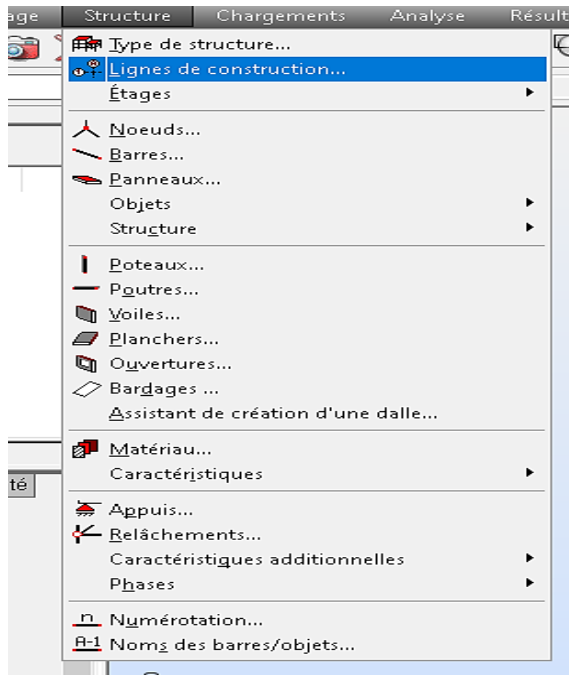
age Structure Chargements Analyse Résult

Type de structure...
Lignes de construction...
Étages
Noeuds...
Barres...
Panneaux...
Objets
Structure
Poteaux...
Poutres...
Voiles...
Planchers...
Ouvertures...
Bardages ...
Assistant de création d'une dalle...
Matériau...
Caractéristiques
Appuis...
Relâchements...
Caractéristiques additionnelles
Phases
Numérotation...
Noms des barres/objets...

té